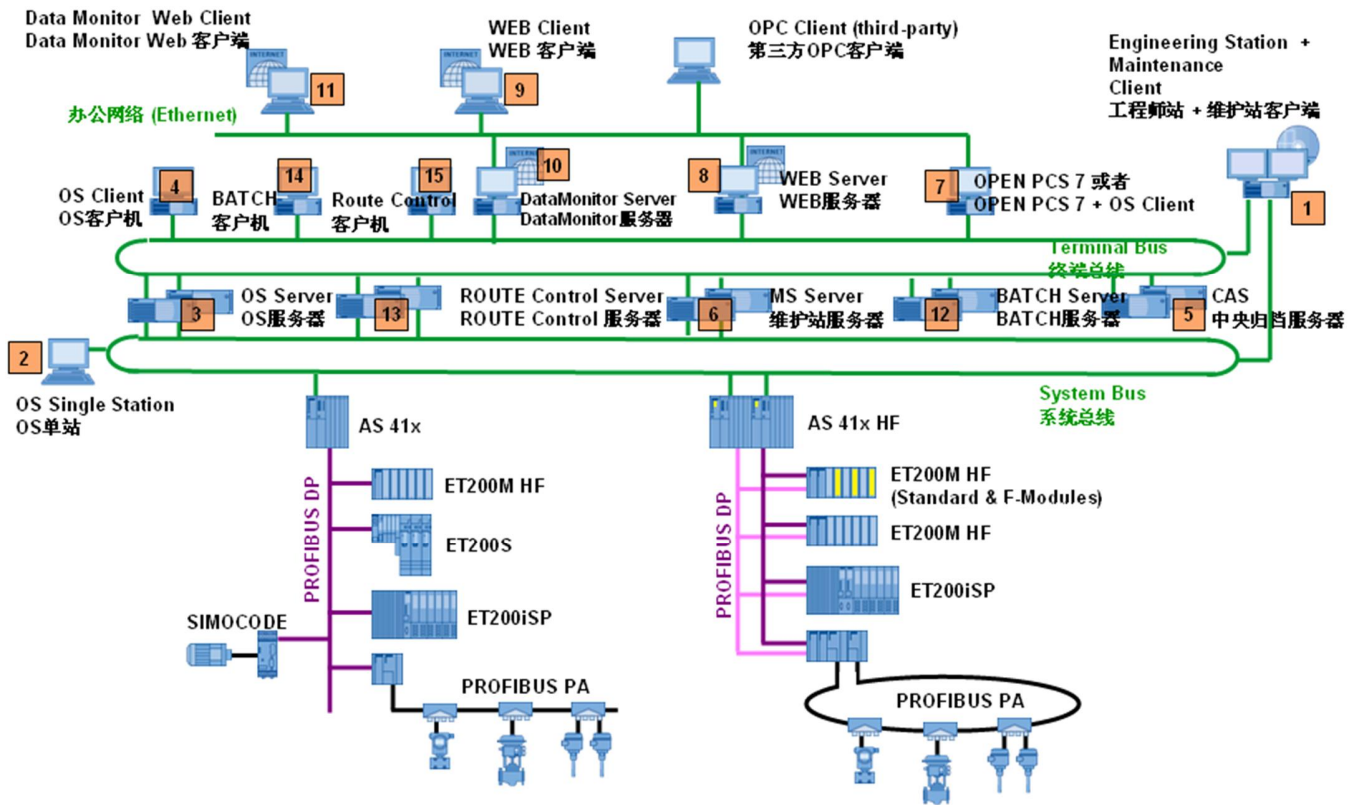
Data Monitor Web Client
Data Monitor Web 客户端

INTERNET

11

WEB Client
WEB 客户端

INTERNET

9

OPC Client (third-party)
第三方OPC客户端

Engineering Station + Maintenance Client
工程师站 + 维护站客户端

办公网络 (Ethernet)

OS Client
OS客户机

4

BATCH
客户机

14

Route Control
客户机

15

INTERNET

10

DataMonitor Server
DataMonitor服务器

8

INTERNET

WEB Server
WEB服务器

7

OPEN PCS 7 或者
OPEN PCS 7 + OS Client

1

Terminal Bus
终端总线

3

OS Server
OS服务器

13

ROUTE Control Server
ROUTE Control 服务器

6

MS Server
维护站服务器

12

BATCH Server
BATCH服务器

5

CAS
中央归档服务器

2

OS Single Station
OS单站

System Bus
系统总线

AS 41x

ET200M HF

ET200S

PROFIBUS DP

SIMOCODE

ET200iSP

PROFIBUS PA

AS 41x HF

ET200M HF
(Standard & F-Modules)

ET200M HF

PROFIBUS DP

ET200iSP

PROFIBUS PA